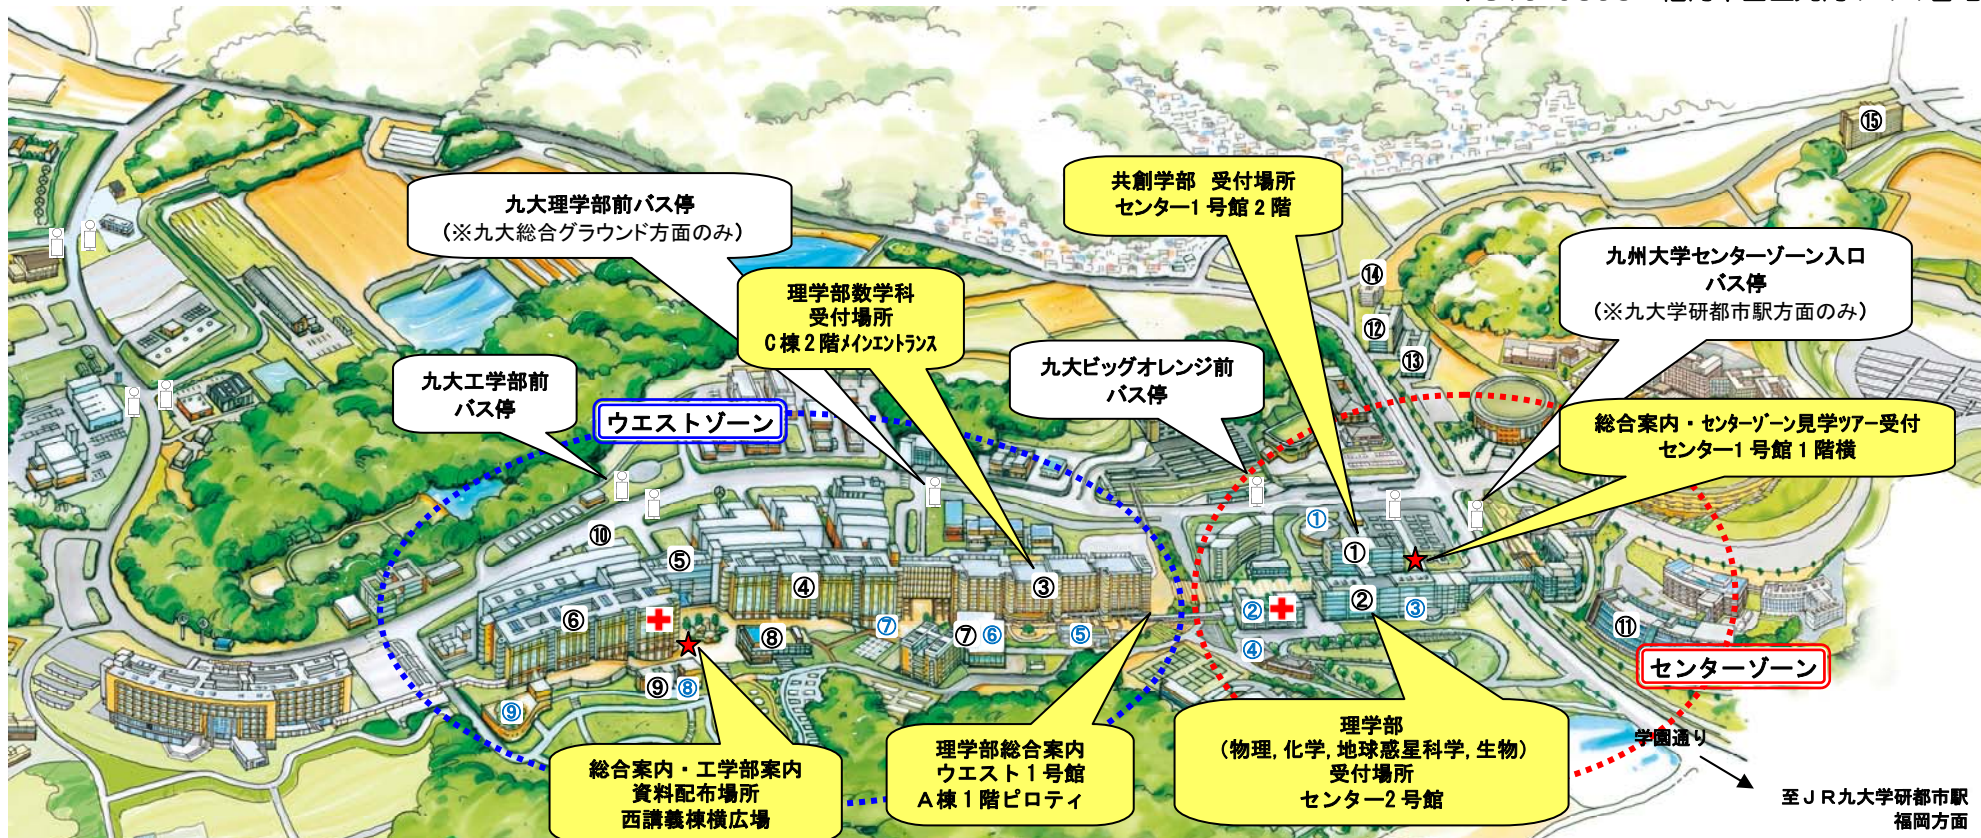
九大理学部前バス停
（※九大総合グラウンド方面のみ）

共創学部　受付場所
センター1号館2階

九州大学センターゾーン入口
バス停
（※九大学研都市駅方面のみ）

理学部数学科
受付場所
C棟2階メインエントランス

九大工学部前
バス停

九大ビッグオレンジ前
バス停

ウエストゾーン

総合案内・センターゾーン見学ツアー受付
センター1号館1階横

⑮ ⑭ ⑫ ⑬ ⑩ ⑤ ④ ③ ① ① ② ② ③ ⑥ ⑦ ⑦ ⑥ ⑤ ⑧ ④ ⑪ ⑨ ⑧ ⑨

センターゾーン

学園通り

至ＪＲ九大学研都市駅
福岡方面

総合案内・工学部案内
資料配布場所
西講義棟横広場

理学部総合案内
ウエスト1号館
A棟1階ピロティ

理学部
（物理, 化学, 地球惑星科学, 生物）
受付場所
センター2号館